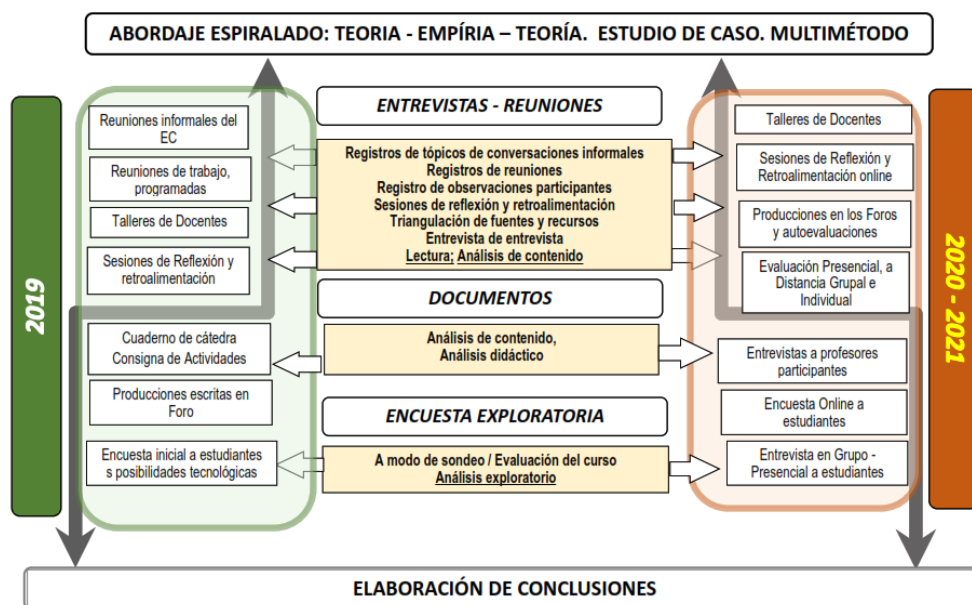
ABORDAJE ESPIRALADO: TEORIA - EMPÍRIA – TEORÍA. ESTUDIO DE CASO. MULTIMÉTODO

2019

Reuniones informales del EC

Reuniones de trabajo, programadas

Talleres de Docentes

Sesiones de Reflexión y retroalimentación

Cuaderno de cátedra Consigna de Actividades

Producciones escritas en Foro

Encuesta inicial a estudiantes s posibilidades tecnológicas

ENTREVISTAS - REUNIONES

Registros de tópicos de conversaciones informales
Registros de reuniones
Registro de observaciones participantes
Sesiones de reflexión y retroalimentación
Triangulación de fuentes y recursos
Entrevista de entrevista
Lectura; Análisis de contenido

DOCUMENTOS

Análisis de contenido,
Análisis didáctico

ENCUESTA EXPLORATORIA

A modo de sondeo / Evaluación del curso
Análisis exploratorio

Talleres de Docentes

Sesiones de Reflexión y Retroalimentación online

Producciones en los Foros y autoevaluaciones

Evaluación Presencial, a Distancia Grupal e Individual

Entrevistas a profesores participantes

Encuesta Online a estudiantes

Entrevista en Grupo - Presencial a estudiantes

2020 - 2021

ELABORACIÓN DE CONCLUSIONES